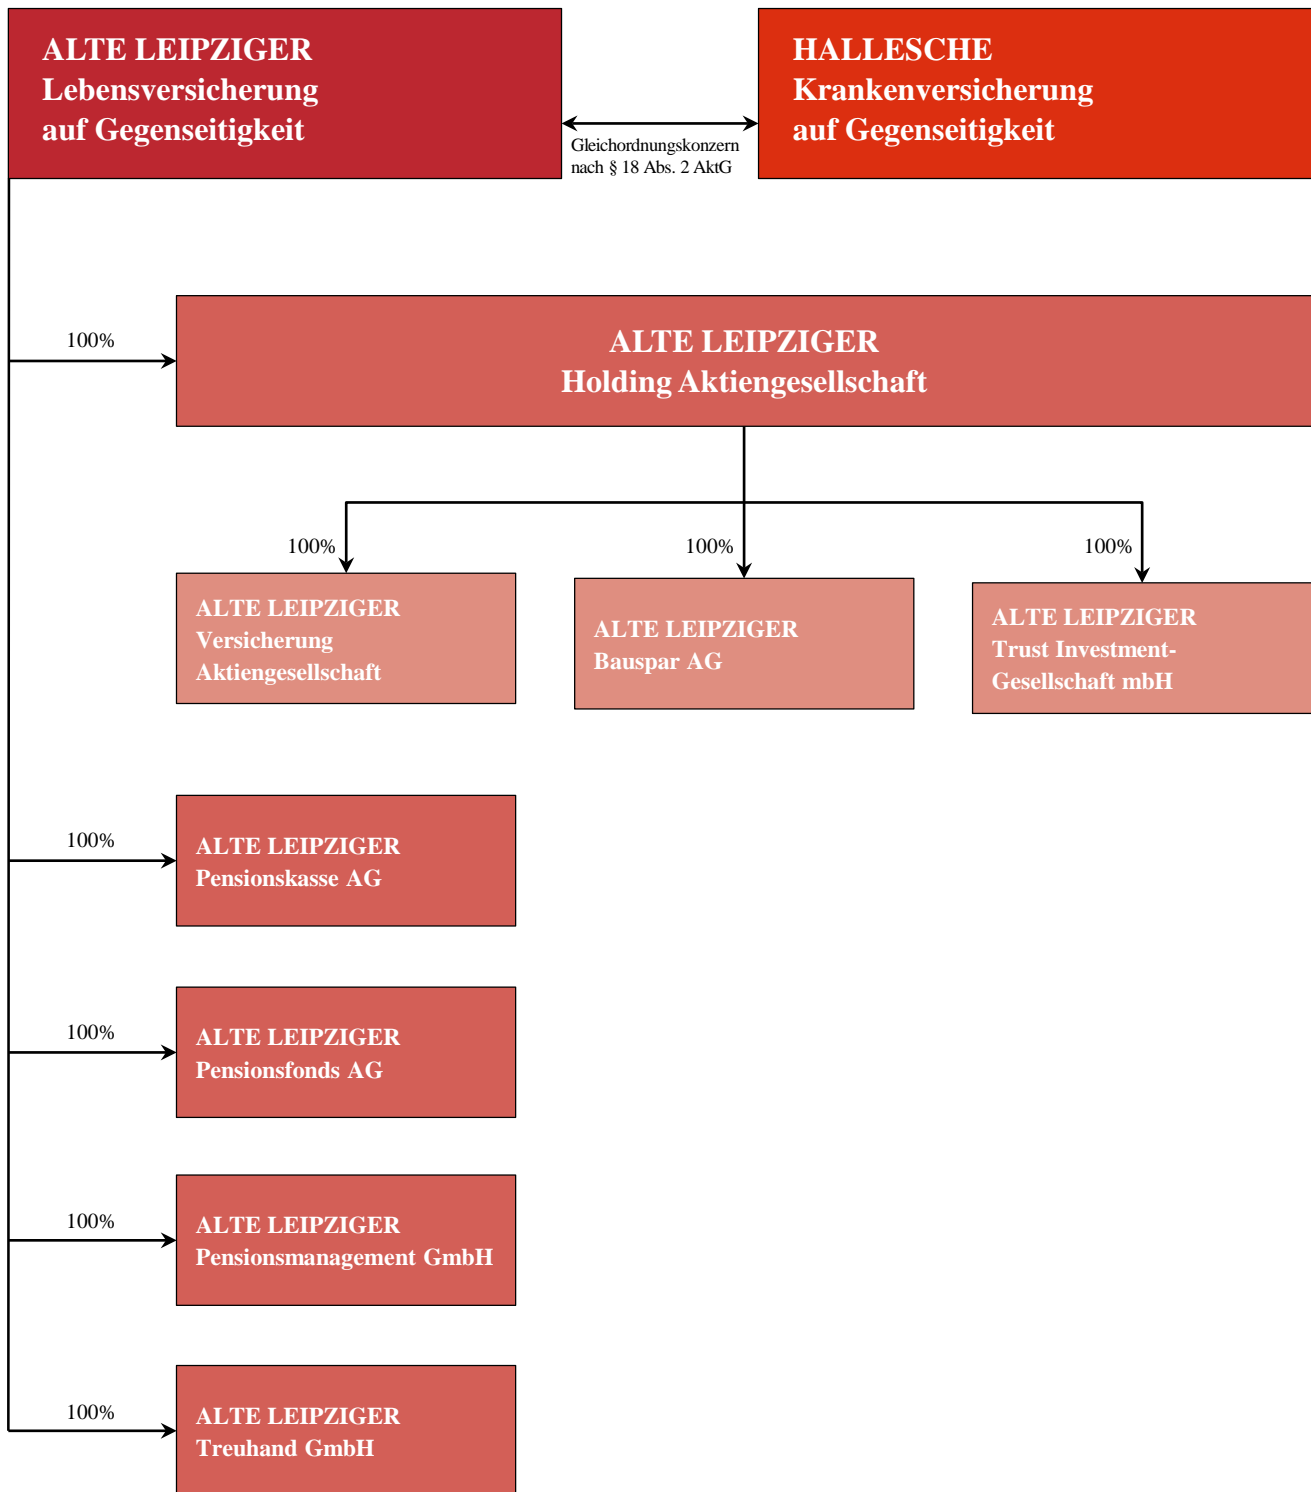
ALTE LEIPZIGER
Lebensversicherung
auf Gegenseitigkeit

Gleichordnungskonzern
nach § 18 Abs. 2 AktG

HALLESCHE
Krankenversicherung
auf Gegenseitigkeit

100%

ALTE LEIPZIGER
Holding Aktiengesellschaft

100%

ALTE LEIPZIGER
Versicherung
Aktiengesellschaft

100%

ALTE LEIPZIGER
Bauspar AG

100%

ALTE LEIPZIGER
Trust Investment-Gesellschaft mbH

100%

ALTE LEIPZIGER
Pensionskasse AG

100%

ALTE LEIPZIGER
Pensionsfonds AG

100%

ALTE LEIPZIGER
Pensionsmanagement GmbH

100%

ALTE LEIPZIGER
Treuhand GmbH